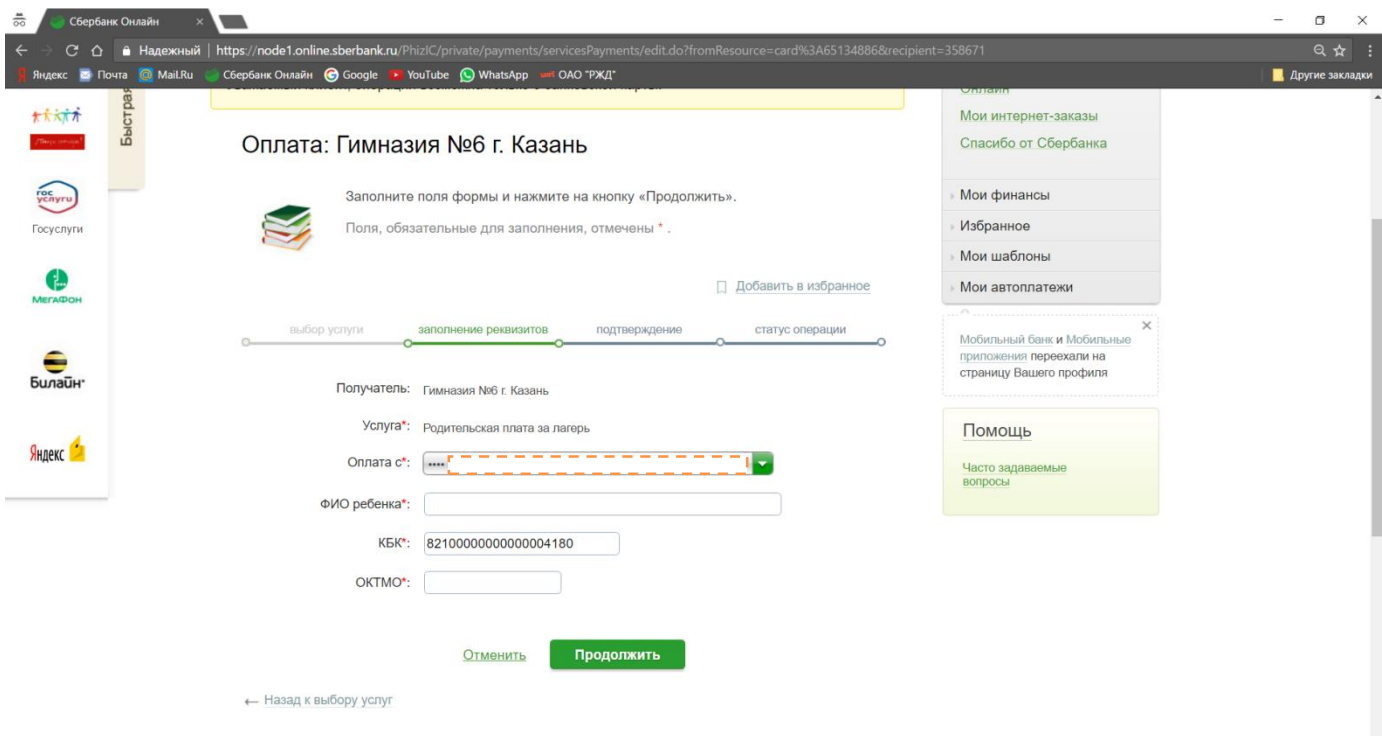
Сбербанк Онлайн

Надежный | https://node1.online.sberbank.ru/PhizIC/private/payments/servicesPayments/edit.do?fromResource=card%3A65134886&recipient=358671

Яндекс Почта Mail.Ru Сбербанк Онлайн Google YouTube WhatsApp ОАО "РЖД" Другие закладки

Быстрая

Госуслуги

МегаФон

Билайн

Яндекс

Оплата: Гимназия №6 г. Казань

Заполните поля формы и нажмите на кнопку «Продолжить».

Поля, обязательные для заполнения, отмечены * .

Добавить в избранное

выбор услуги заполнение реквизитов подтверждение статус операции

Получатель: Гимназия №6 г. Казань

Услуга*: Родительская плата за лагерь

Оплата с*: ••••

ФИО ребенка*:

КБК*: 82100000000000004180

ОКТМО*:

Отменить Продолжить

← Назад к выбору услуг

Онлайн

Мои интернет-заказы

Спасибо от Сбербанка

Мои финансы

Избранное

Мои шаблоны

Мои автоплатежи

Мобильный банк и Мобильные приложения переехали на страницу Вашего профиля

Помощь

Часто задаваемые вопросы